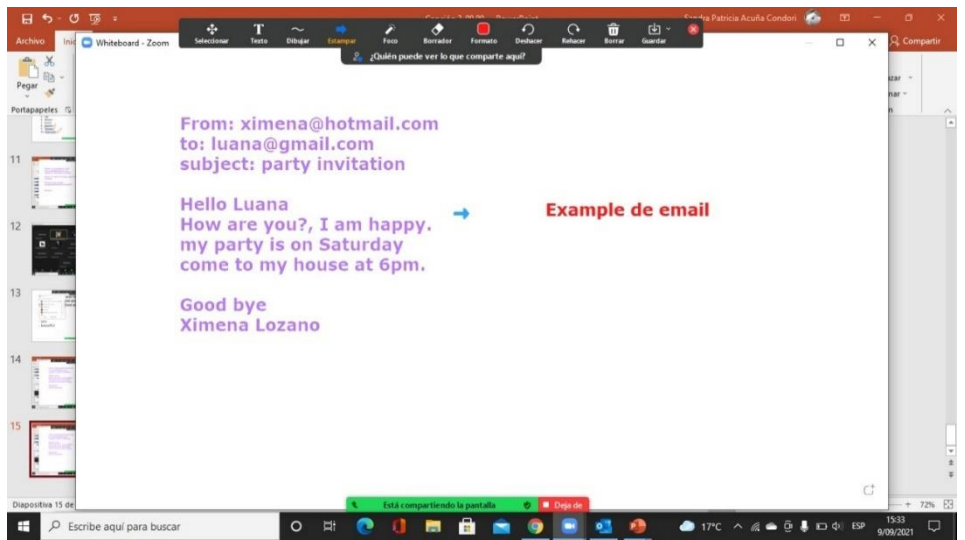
Archivo
Pegar
Portapapeles
Whiteboard - Zoom
Seleccionar
Texto
Dibujar
Estampar
Foco
Borrador
Formato
Deshacer
Rehacer
Borrar
Guardar
¿Quién puede ver lo que comparte aquí?
Sandra Patricia Acuña Condori
Compartir

From: ximena@hotmail.com
to: luana@gmail.com
subject: party invitation

Hello Luana
How are you?, I am happy.
my party is on Saturday
come to my house at 6pm.

Good bye
Ximena Lozano

Example de email

11
12
13
14
15
Diapositiva 15 de
Está compartiendo la pantalla
Deje de
72%
Escribe aquí para buscar
17°C
ESP
15:33
9/09/2021